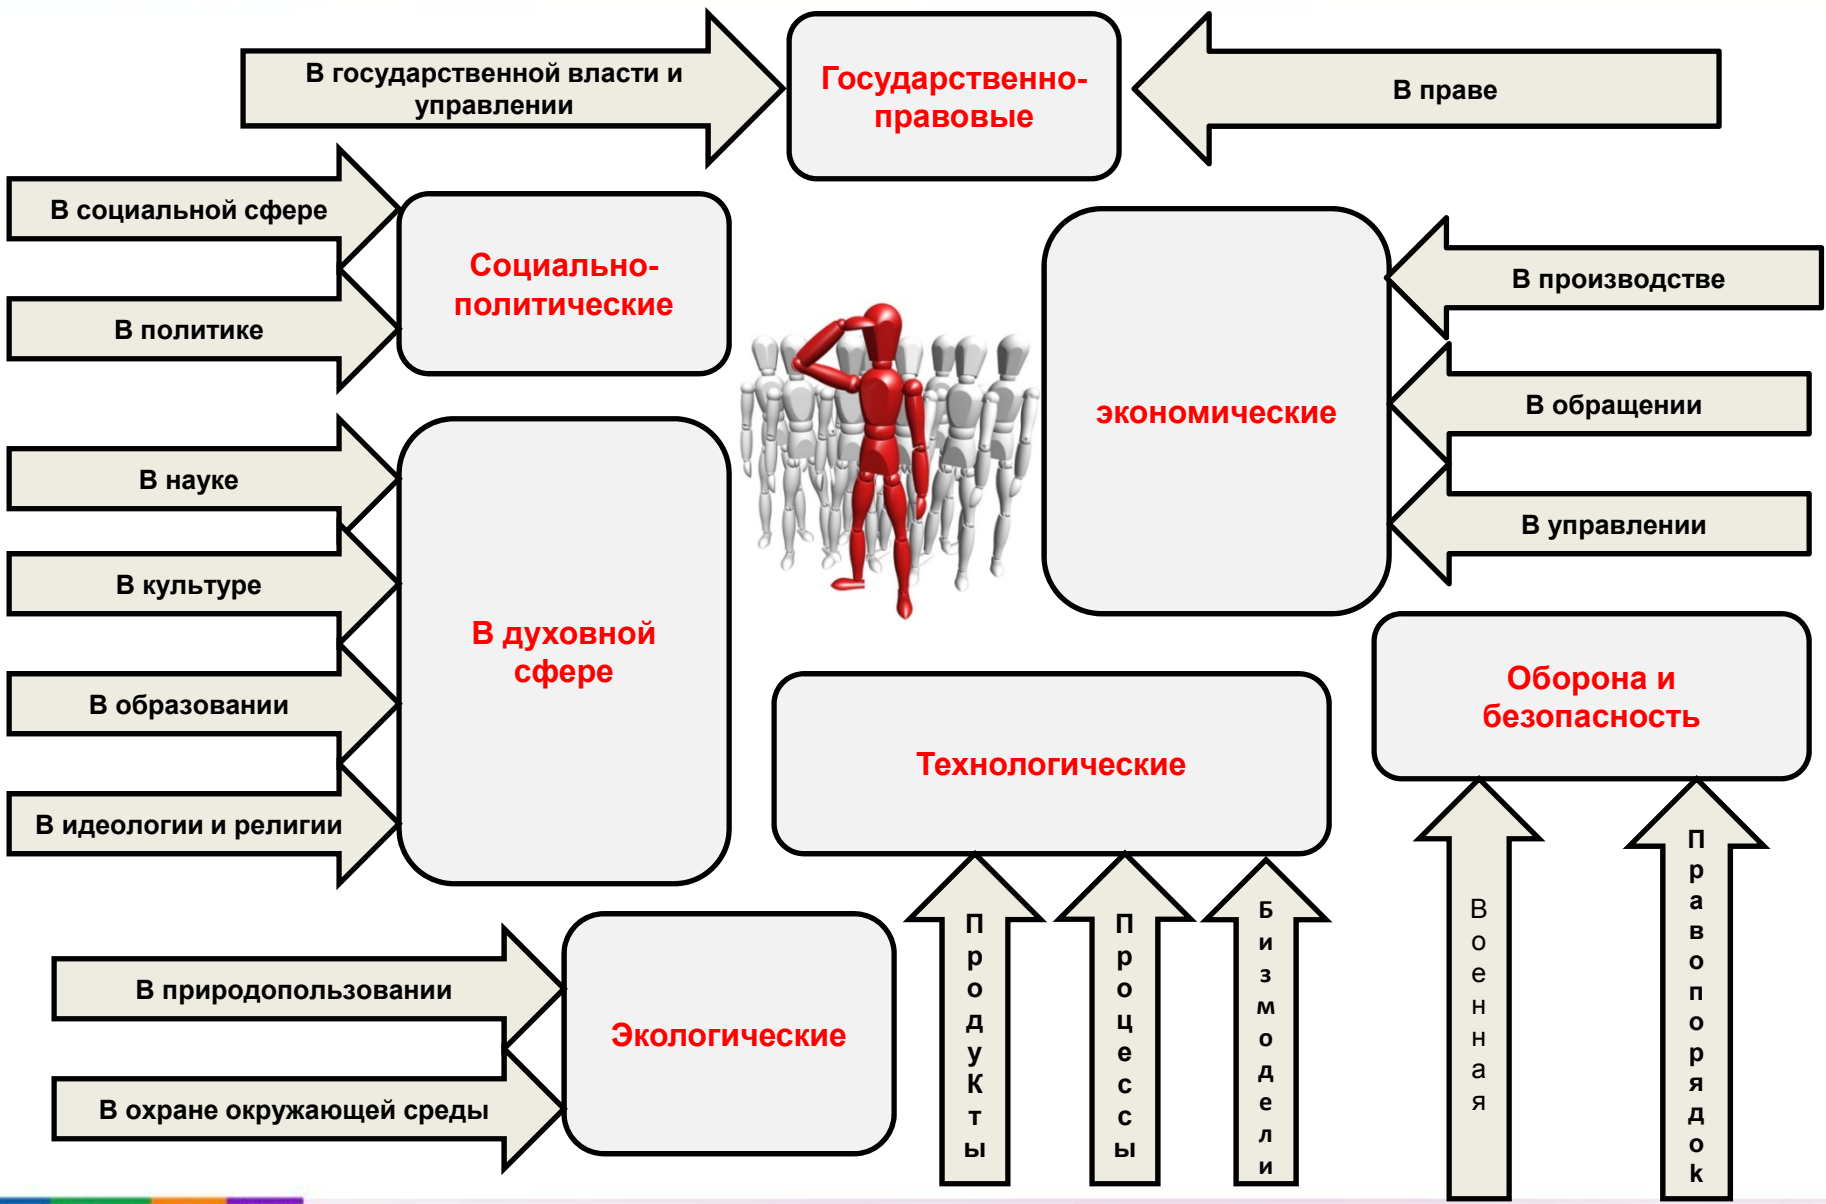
В государственной власти и управлении

Государственно-правовые

В праве

В социальной сфере

В политике

Социально-политические

экономические

В производстве

В обращении

В управлении

В науке

В культуре

В образовании

В идеологии и религии

В духовной сфере

Оборона и безопасность

Технологические

В природопользовании

В охране окружающей среды

Экологические

Продукты

Процессы

Бизмодели

Военная

Правопорядок